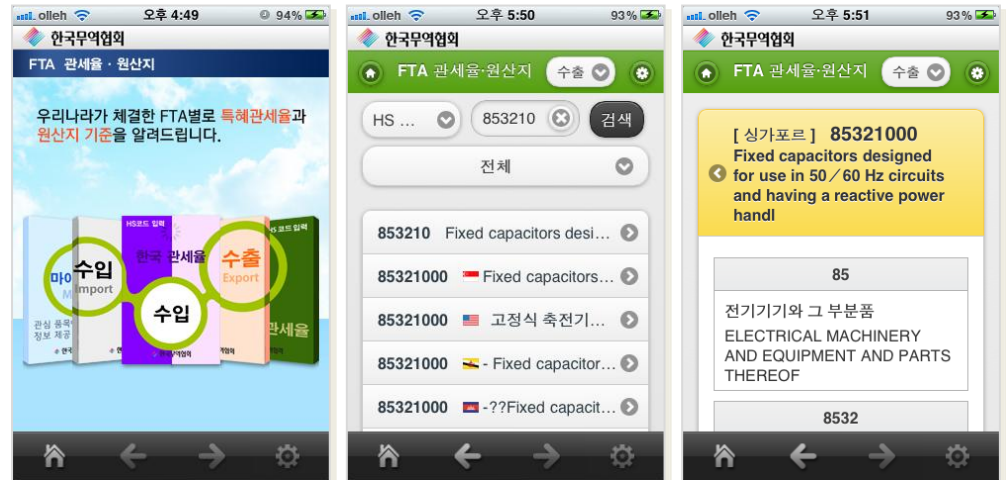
olleh 오후 4:49 94%

한국무역협회

FTA 관세율 · 원산지

우리나라가 체결한 FTA별로 특혜관세율과 원산지 기준을 알려드립니다.

마이 수입 Import HS코드 입력 한국 관세율 수입 수출 Export HS코드 입력 관세율

관심 품목 정보 제공

olleh 오후 5:50 93%

한국무역협회

FTA 관세율·원산지 수출

HS ... 853210 검색

전체

853210 Fixed capacitors desi...

85321000 Fixed capacitors...

85321000 고정식 축전기...

85321000 - Fixed capacitor...

85321000 -??Fixed capacit...

olleh 오후 5:51 93%

한국무역협회

FTA 관세율·원산지 수출

[ 싱가포르 ] 85321000
Fixed capacitors designed for use in 50 / 60 Hz circuits and having a reactive power handl

85

전기기기와 그 부분품
ELECTRICAL MACHINERY AND EQUIPMENT AND PARTS THEREOF

8532